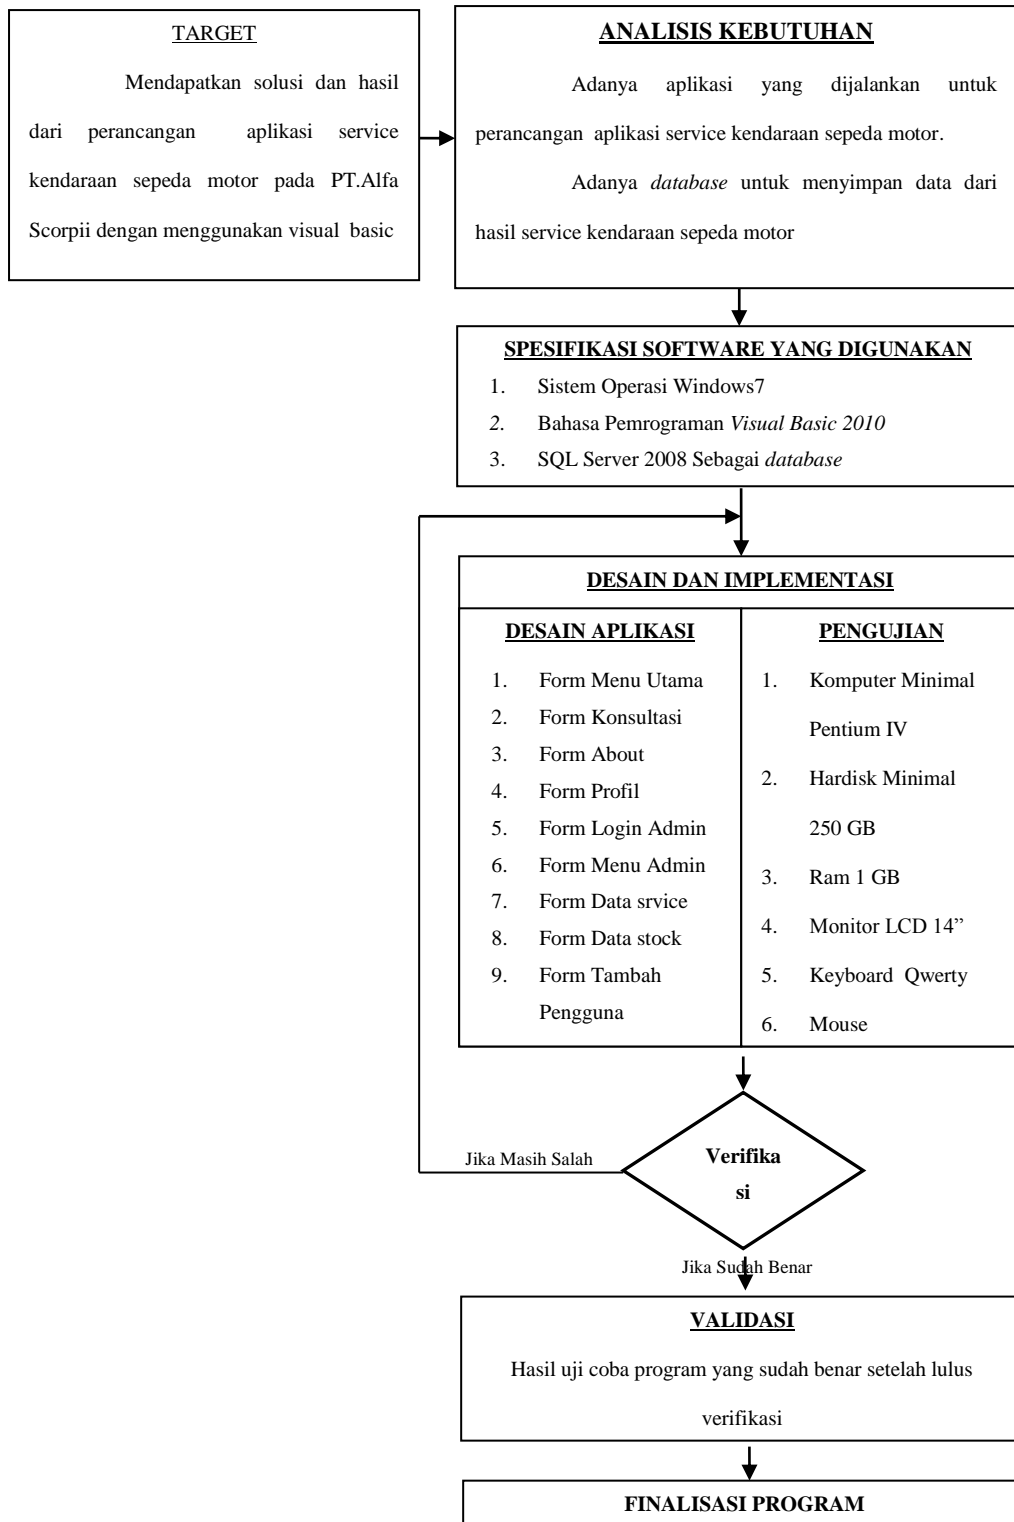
TARGET

Mendapatkan solusi dan hasil dari perancangan aplikasi service kendaraan sepeda motor pada PT.Alfa Scorpii dengan menggunakan visual basic

ANALISIS KEBUTUHAN

Adanya aplikasi yang dijalankan untuk perancangan aplikasi service kendaraan sepeda motor.

Adanya *database* untuk menyimpan data dari hasil service kendaraan sepeda motor

SPESIFIKASI SOFTWARE YANG DIGUNAKAN

1. Sistem Operasi Windows7
2. Bahasa Pemrograman *Visual Basic 2010*
3. SQL Server 2008 Sebagai *database*

DESAIN DAN IMPLEMENTASI

DESAIN APLIKASI

1. Form Menu Utama
2. Form Konsultasi
3. Form About
4. Form Profil
5. Form Login Admin
6. Form Menu Admin
7. Form Data srvice
8. Form Data stock
9. Form Tambah Pengguna

PENGUJIAN

1. Komputer Minimal Pentium IV
2. Hardisk Minimal 250 GB
3. Ram 1 GB
4. Monitor LCD 14"
5. Keyboard Qwerty
6. Mouse

Jika Masih Salah

Verifikasi

Jika Sudah Benar

VALIDASI

Hasil uji coba program yang sudah benar setelah lulus verifikasi

FINALISASI PROGRAM